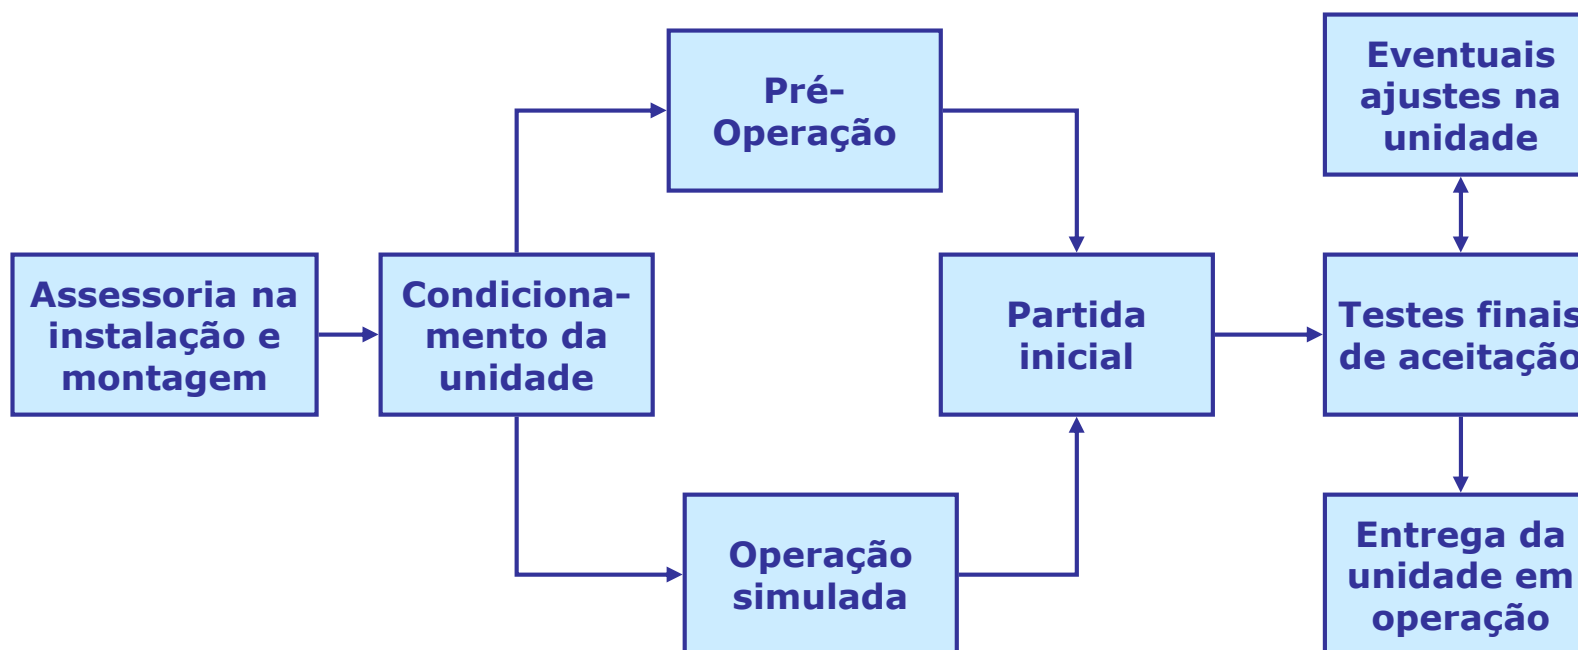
Assessoria na instalação e montagem

Condicionamento da unidade

Pré-Operação

Operação simulada

Partida inicial

Eventuais ajustes na unidade

Testes finais de aceitação

Entrega da unidade em operação